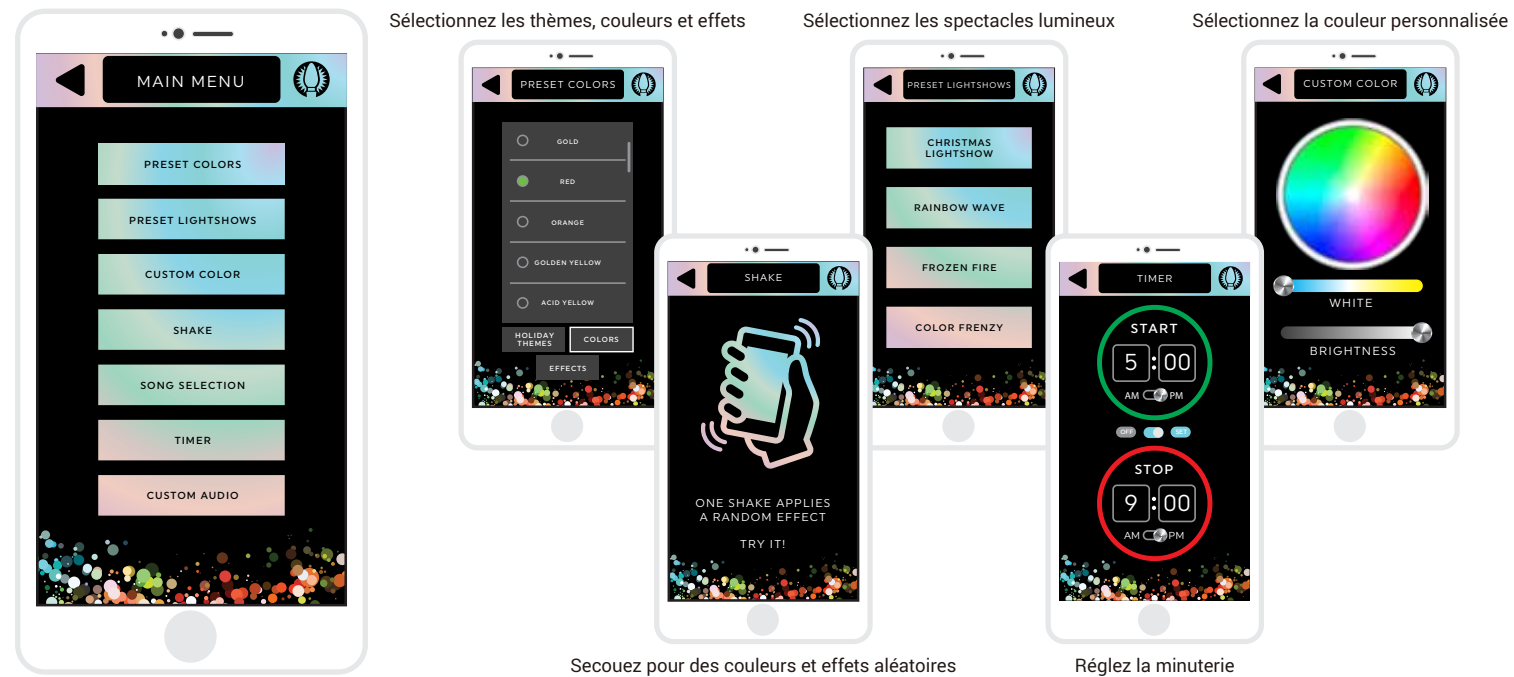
MAIN MENU

PRESET COLORS

PRESET LIGHTSHOWS

CUSTOM COLOR

SHAKE

SONG SELECTION

TIMER

CUSTOM AUDIO

Sélectionnez les thèmes, couleurs et effets

PRESET COLORS

GOLD

RED

ORANGE

GOLDEN YELLOW

ACID YELLOW

HOLIDAY THEMES

COLORS

EFFECTS

SHAKE

ONE SHAKE APPLIES A RANDOM EFFECT

TRY IT!

Secouez pour des couleurs et effets aléatoires

Sélectionnez les spectacles lumineux

PRESET LIGHTSHOWS

CHRISTMAS LIGHTSHOW

RAINBOW WAVE

FROZEN FIRE

COLOR FRENZY

TIMER

START

5 : 00

AM PM

OFF SET

STOP

9 : 00

AM PM

Réglez la minuterie

Sélectionnez la couleur personnalisée

CUSTOM COLOR

WHITE

BRIGHTNESS